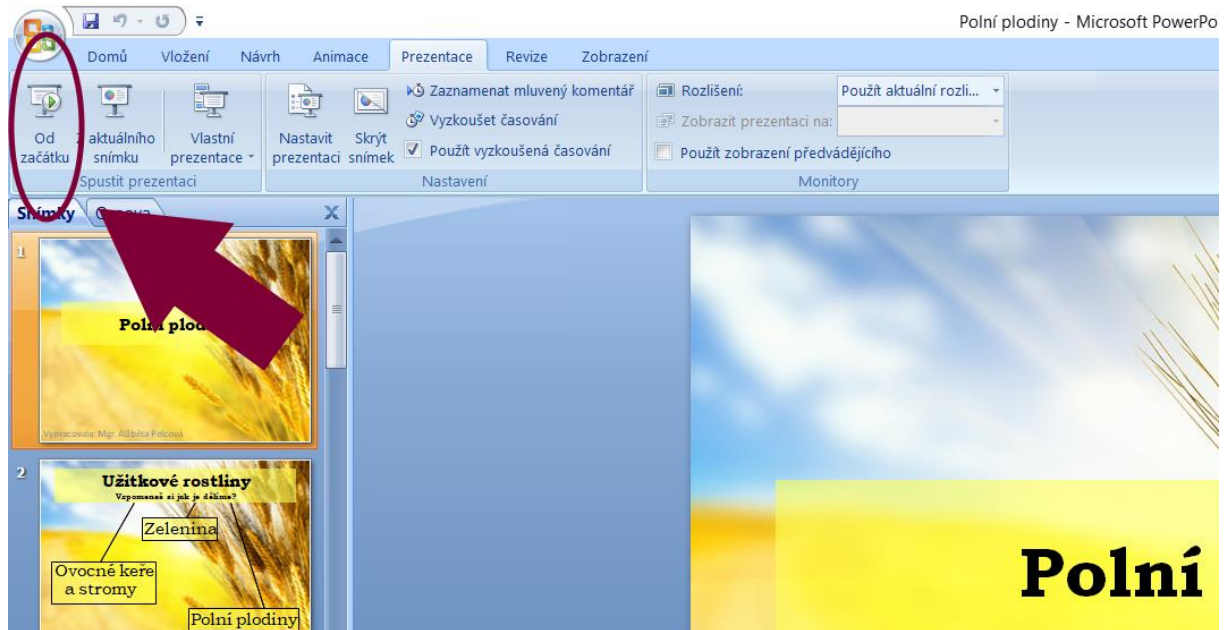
Polní plodiny - Microsoft PowerPo

Domů Vložení Návrh Animace Prezentace Revize Zobrazení

Od začátku Z aktuálního snímku Vlastní prezentace
Spustit prezentaci

Nastavit prezentaci Skrýt snímek
Zaznamenat mluvený komentář
Vyzkoušet časování
Použít vyzkoušená časování
Nastavení

Rozlišení: Použít aktuální rozli...
Zobrazit prezentaci na:
Použít zobrazení předvádějícího
Monitory

Snímky Osnova

1
Polní plod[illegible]
Vypracovala: Mgr. Alžběta Pelcová

2
Užitkové rostliny
Vzpomeneš si jak je dělíme?
Zelenina
Ovocné keře a stromy
Polní plodiny

Polní